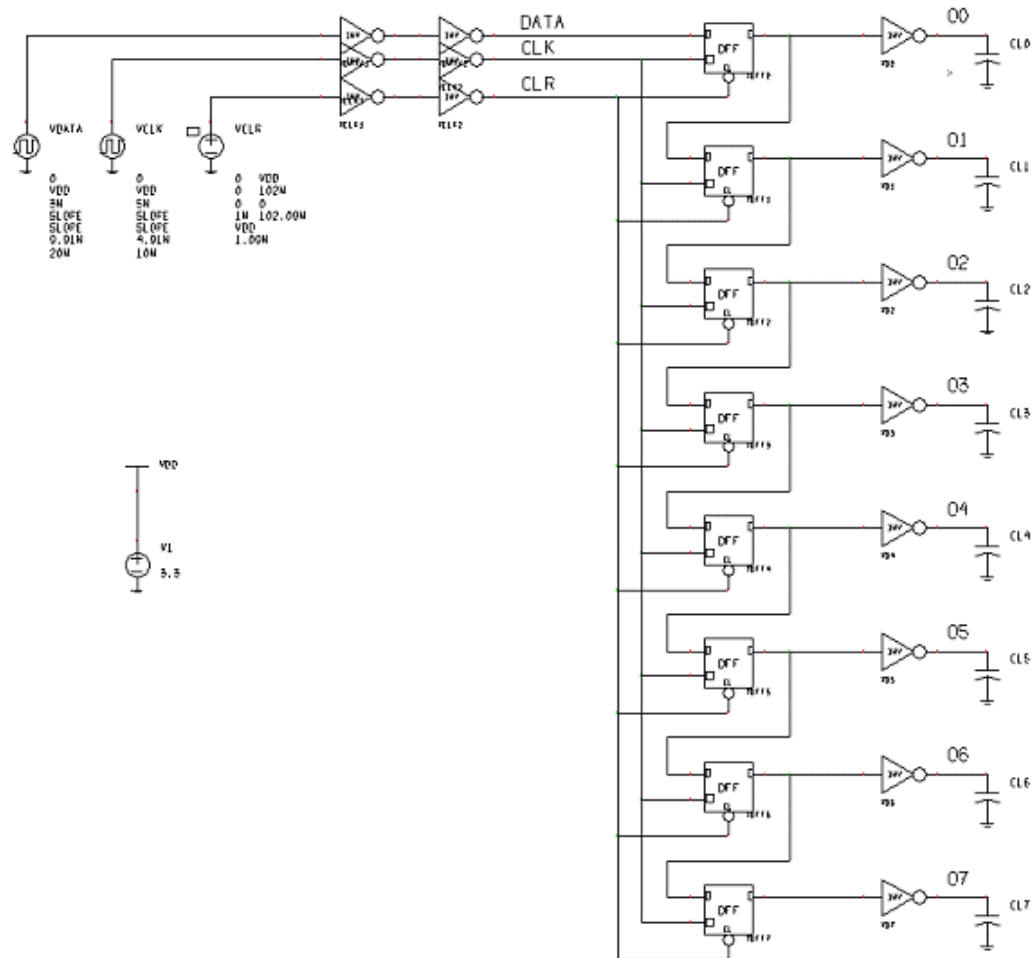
DATA
CLK
CLR
VDATA
VCLK
VCLR
0
VDD
5N
SLOPE
SLOPE
9.91N
20N
0
VDD
5N
SLOPE
SLOPE
4.91N
10N
0 VDD
0 102N
0 0
1N 102.00N
VDD
1.00N
DFF
DFF
DFF
DFF
DFF
DFF
DFF
DFF
O0
O1
O2
O3
O4
O5
O6
O7
CL0
CL1
CL2
CL3
CL4
CL5
CL6
CL7
VDD
V1
3.3